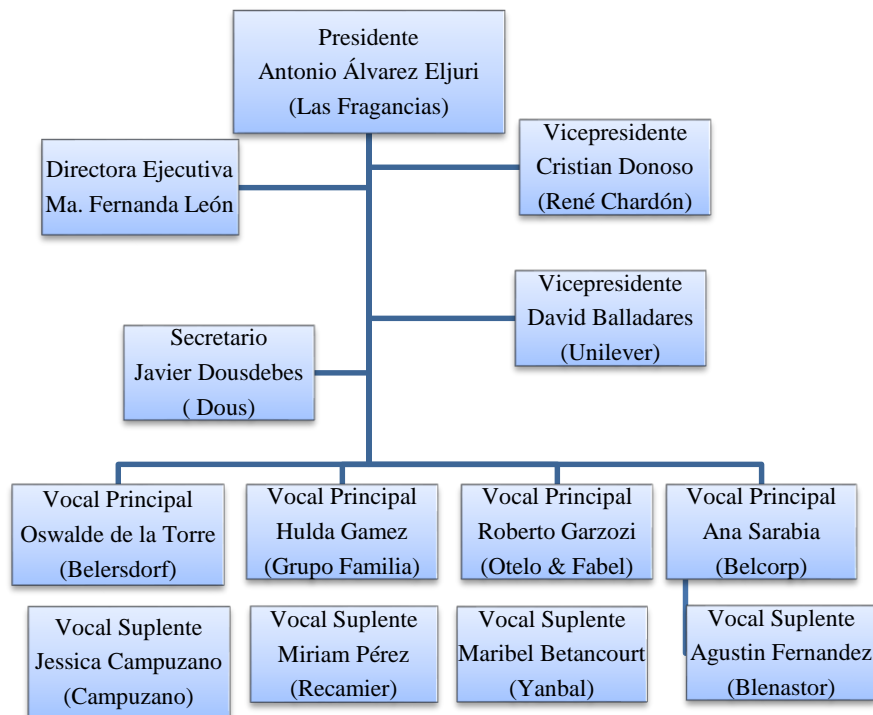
Presidente
Antonio Álvarez Eljuri
(Las Fragancias)

Directora Ejecutiva
Ma. Fernanda León

Vicepresidente
Cristian Donoso
(René Chardón)

Vicepresidente
David Balladares
(Unilever)

Secretario
Javier Dousdebes
( Dous)

Vocal Principal
Oswalde de la Torre
(Belersdorf)

Vocal Principal
Hulda Gamez
(Grupo Familia)

Vocal Principal
Roberto Garzozi
(Otelo & Fabel)

Vocal Principal
Ana Sarabia
(Belcorp)

Vocal Suplente
Jessica Campuzano
(Campuzano)

Vocal Suplente
Miriam Pérez
(Recamier)

Vocal Suplente
Maribel Betancourt
(Yanbal)

Vocal Suplente
Agustin Fernandez
(Blenastor)